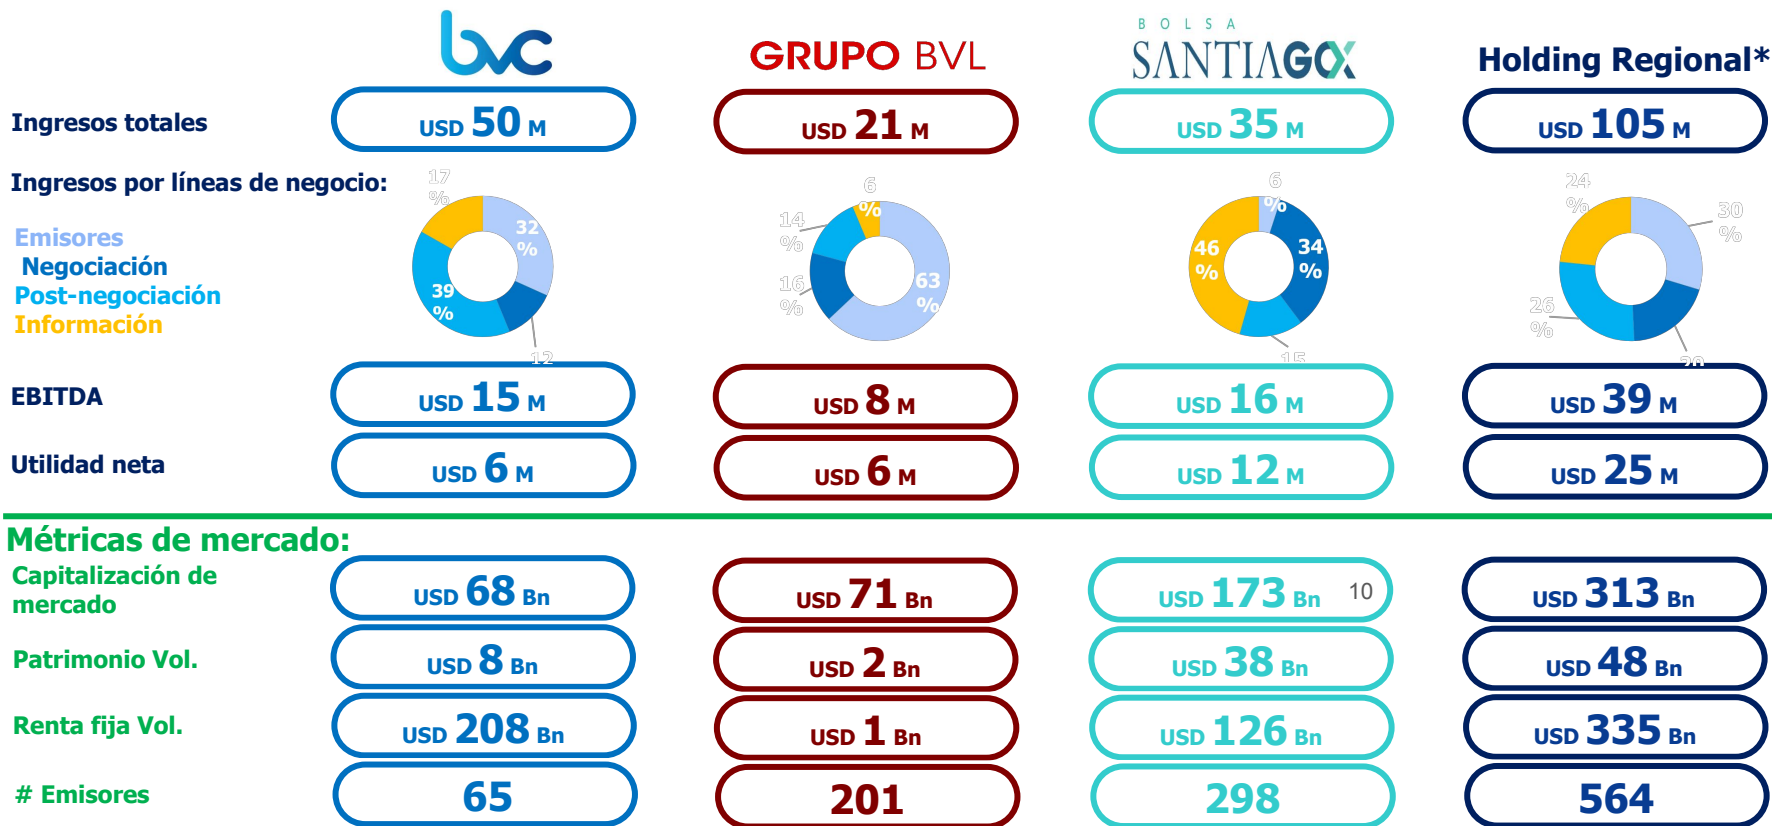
bvc

GRUPO BVL

BOLSA SANTIAGO

Holding Regional*

Ingresos totales

USD 50 M

USD 21 M

USD 35 M

USD 105 M

Ingresos por líneas de negocio:

Emisores
Negociación
Post-negociación
Información

17 %
32 %
39 %
12

6 %
14 %
16 %
63 %

6 %
46 %
34 %
15

24 %
30 %
26 %
20

EBITDA

USD 15 M

USD 8 M

USD 16 M

USD 39 M

Utilidad neta

USD 6 M

USD 6 M

USD 12 M

USD 25 M

Métricas de mercado:

Capitalización de mercado

USD 68 Bn

USD 71 Bn

USD 173 Bn 10

USD 313 Bn

Patrimonio Vol.

USD 8 Bn

USD 2 Bn

USD 38 Bn

USD 48 Bn

Renta fija Vol.

USD 208 Bn

USD 1 Bn

USD 126 Bn

USD 335 Bn

# Emisores

65

201

298

564